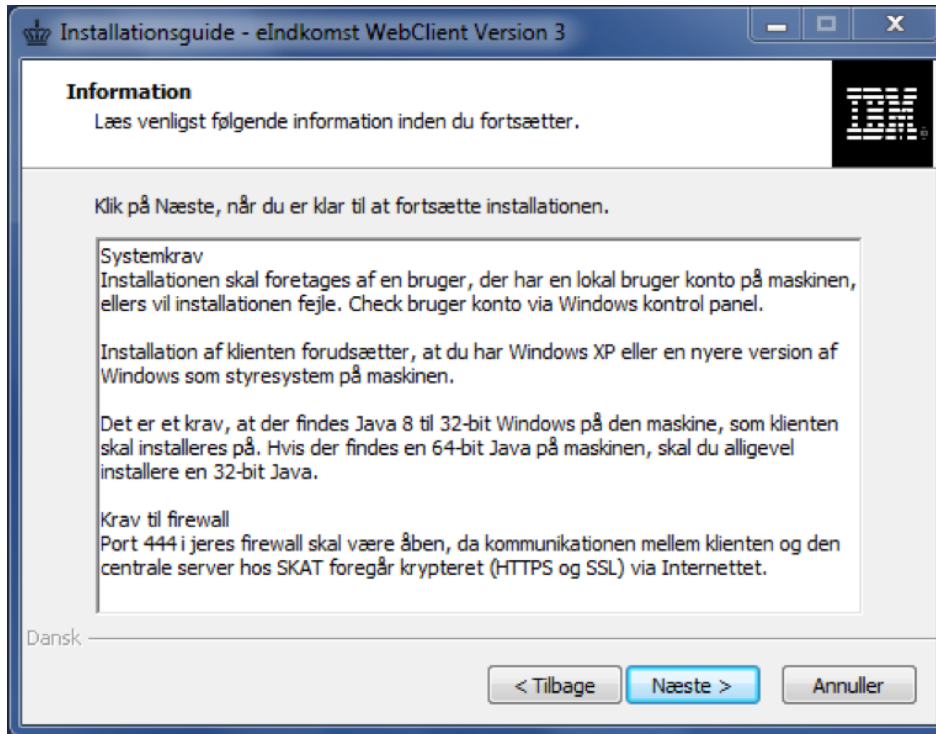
Installationsguide - eIndkomst WebClient Version 3

Information
Læs venligst følgende information inden du fortsætter.

IBM

Klik på Næste, når du er klar til at fortsætte installationen.

Systemkrav
Installationen skal foretages af en bruger, der har en lokal bruger konto på maskinen, ellers vil installationen fejle. Check bruger konto via Windows kontrol panel.

Installation af klienten forudsætter, at du har Windows XP eller en nyere version af Windows som styresystem på maskinen.

Det er et krav, at der findes Java 8 til 32-bit Windows på den maskine, som klienten skal installeres på. Hvis der findes en 64-bit Java på maskinen, skal du alligevel installere en 32-bit Java.

Krav til firewall
Port 444 i jeres firewall skal være åben, da kommunikationen mellem klienten og den centrale server hos SKAT foregår krypteret (HTTPS og SSL) via Internettet.

Dansk

< Tilbage
Næste >
Annuller